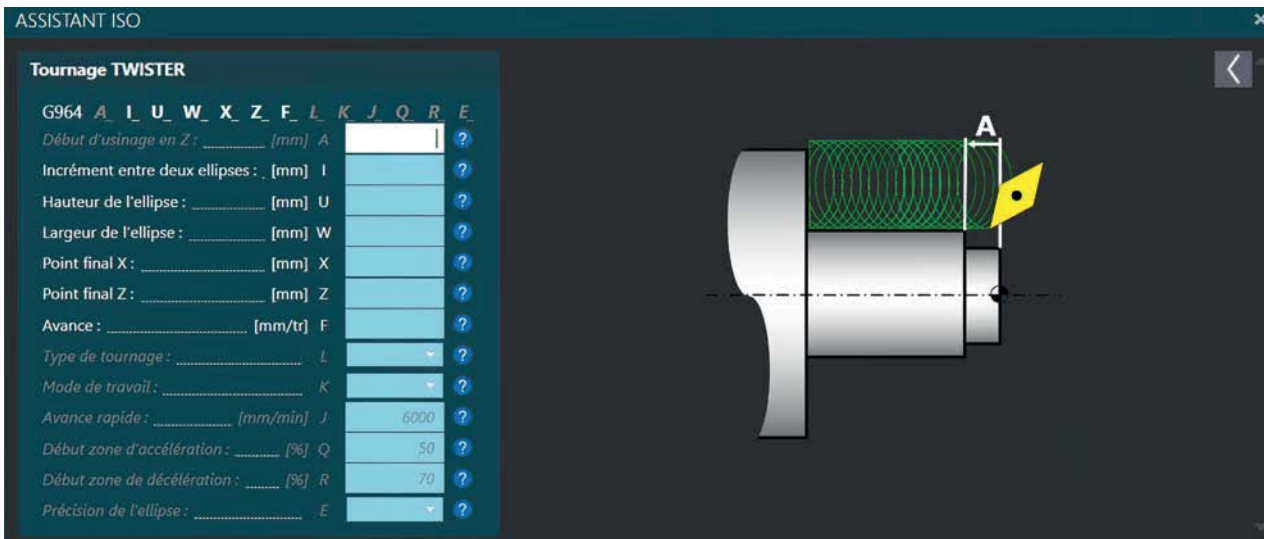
ASSISTANT ISO

Tournage TWISTER

G964 A_ I_ U_ W_ X_ Z_ F_ L_ K_ J_ Q_ R_ E_

Début d'usinage en Z : ............ [mm] A ?

Incrément entre deux ellipses : [mm] I ?

Hauteur de l'ellipse : ............ [mm] U ?

Largeur de l'ellipse : ............ [mm] W ?

Point final X : ............ [mm] X ?

Point final Z : ............ [mm] Z ?

Avance : ............ [mm/tr] F ?

Type de tournage : ............ L ?

Mode de travail : ............ K ?

Avance rapide : ............ [mm/min] J 6000 ?

Début zone d'accélération : ............ [%] Q 50 ?

Début zone de décélération : ............ [%] R 70 ?

Précision de l'ellipse : ............ E ?

A